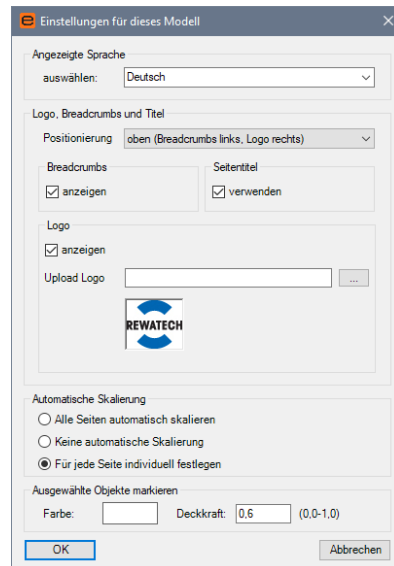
Einstellungen für dieses Modell

Angezeigte Sprache
auswählen: Deutsch

Logo, Breadcrumbs und Titel
Positionierung oben (Breadcrumbs links, Logo rechts)

Breadcrumbs
anzeigen

Seitentitel
verwenden

Logo
anzeigen
Upload Logo ...

REWATECH

Automatische Skalierung
Alle Seiten automatisch skalieren
Keine automatische Skalierung
Für jede Seite individuell festlegen

Ausgewählte Objekte markieren
Farbe: Deckkraft: 0,6 (0,0-1,0)

OK Abbrechen